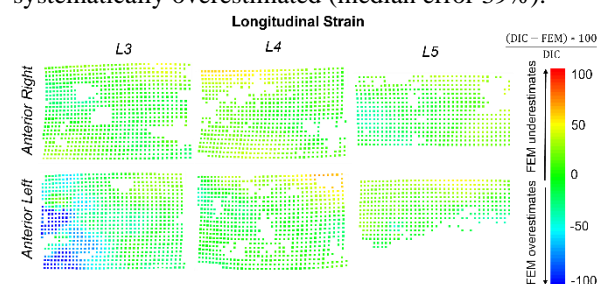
systematically overestimated (median error 39%).

Longitudinal Strain

L3

L4

L5

$\frac{(DIC - FEM) \cdot 100}{DIC}$

Anterior Right

Anterior Left

100

50

0

-50

-100

FEM underestimates

FEM overestimates